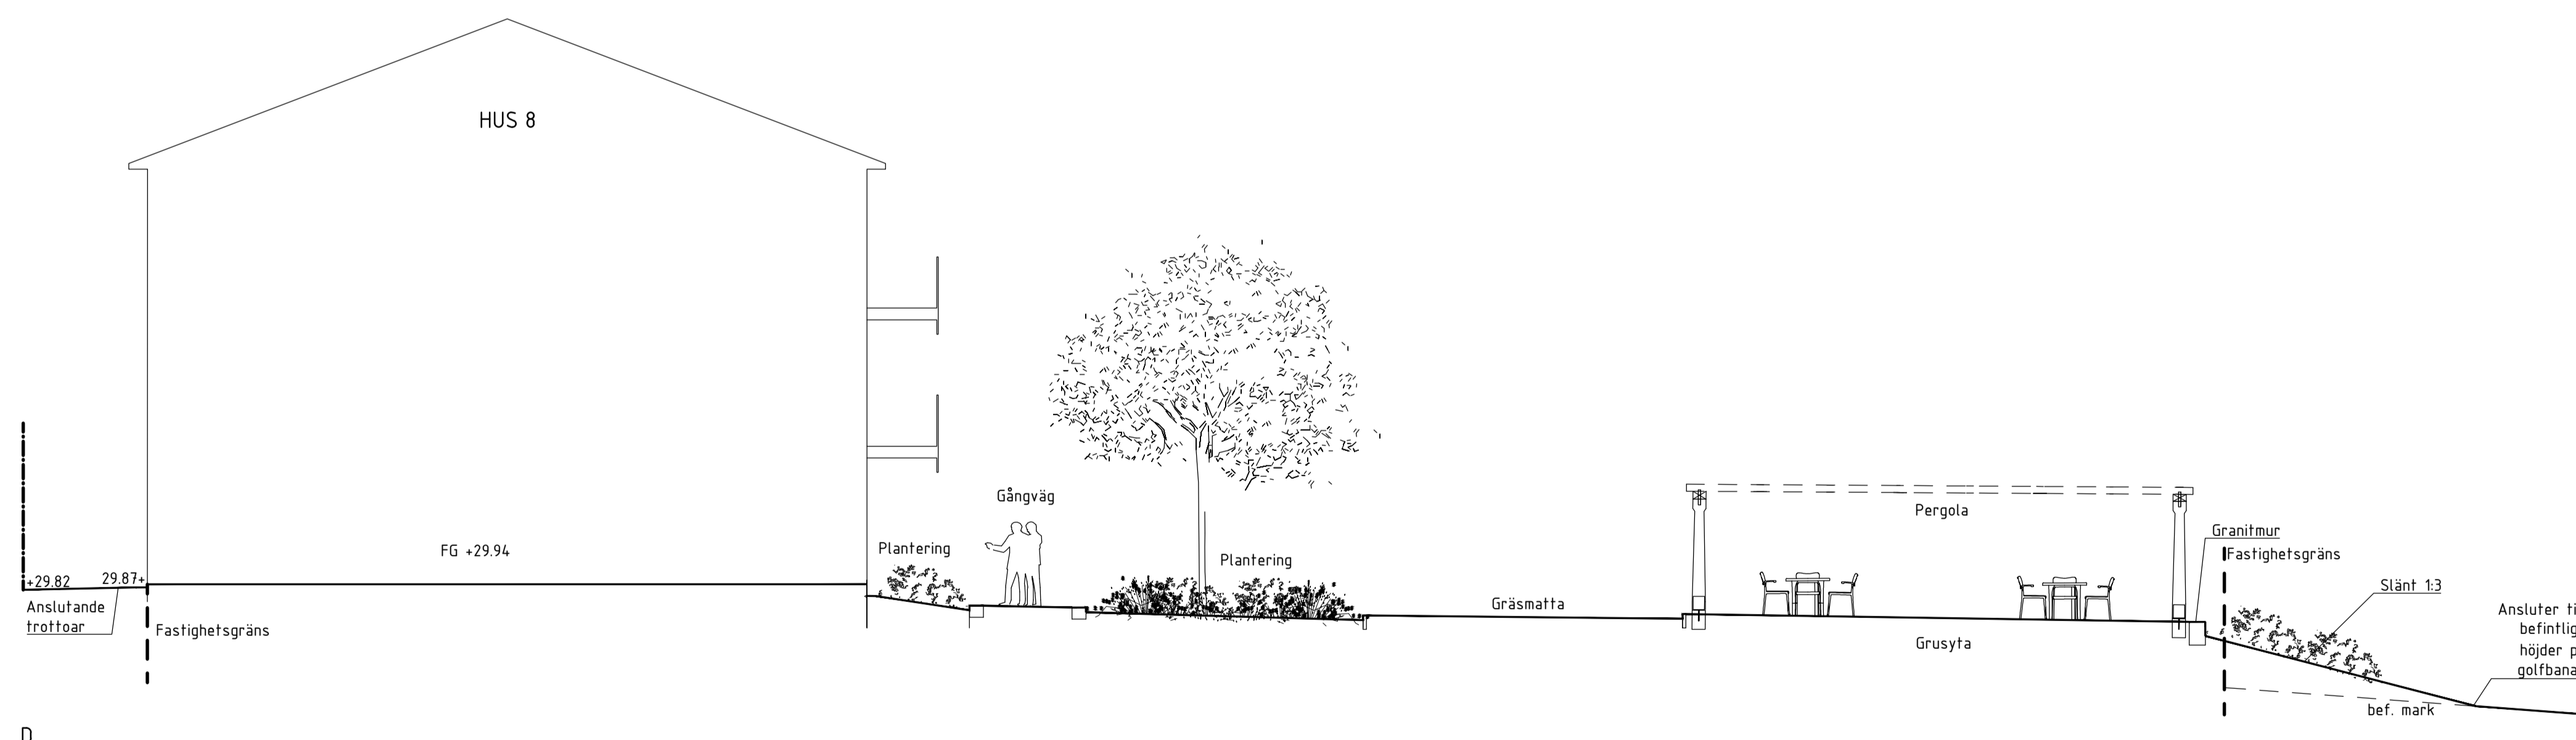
HUS 8

Gångväg

FG +29.94

Plantering

Plantering

Pergola

Granitmur

Fastighetsgräns

Slänt 1:3

+29.82

29.87+

Anslutande trottoar

Fastighetsgräns

Gräsmatta

Grusyta

Ansluter ti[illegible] befintlig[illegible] höjder p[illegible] golfbana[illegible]

bef. mark

D